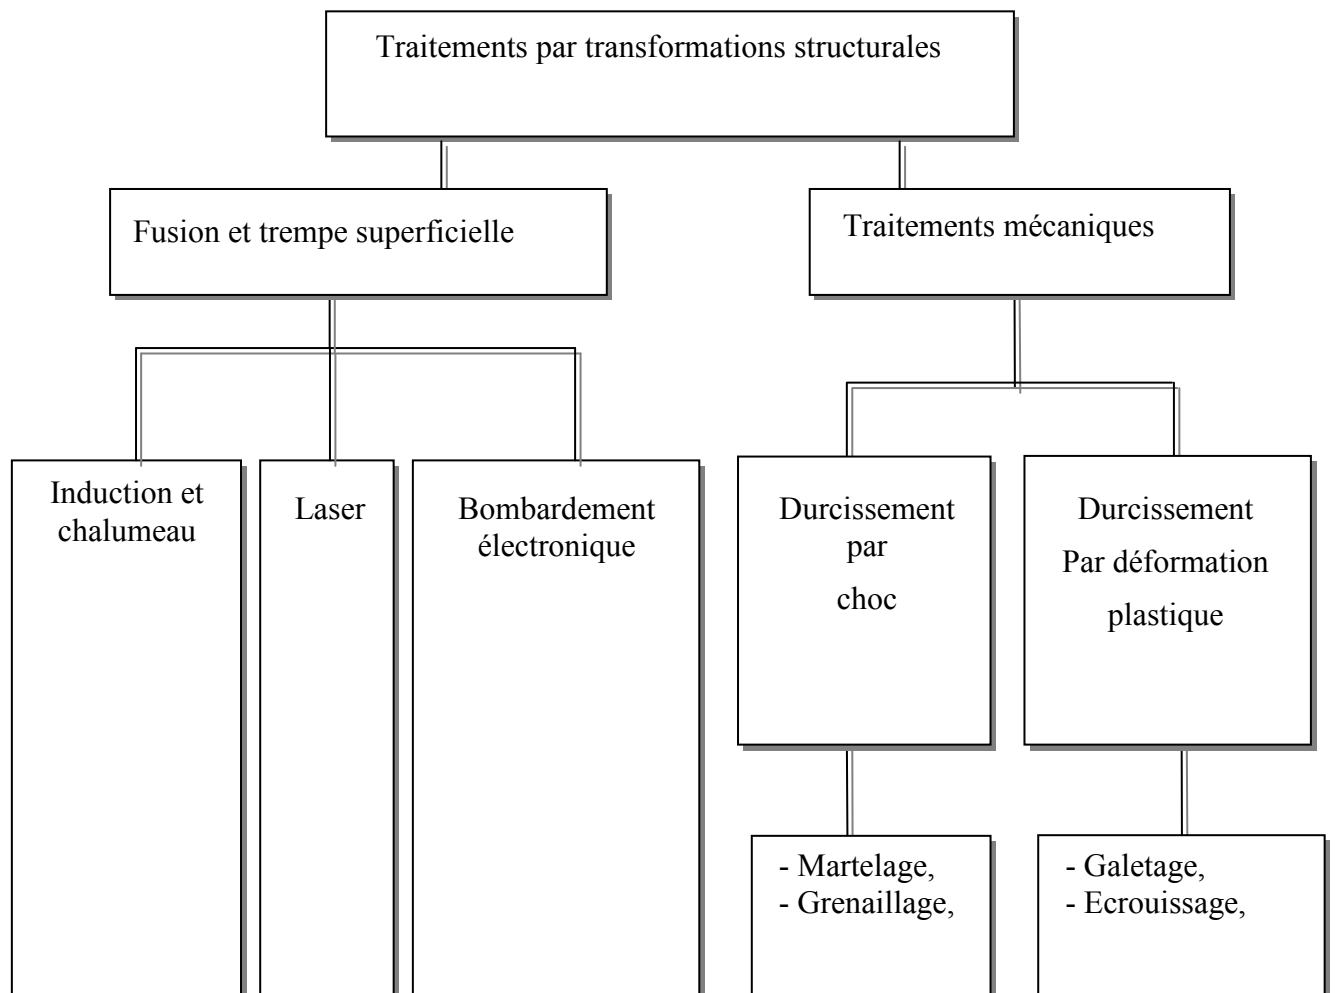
Traitements par transformations structurales

Fusion et trempe superficielle

Traitements mécaniques

Induction et chalumeau

Laser

Bombardement électronique

Durcissement par choc

Durcissement Par déformation plastique

- Martelage,
- Grenaillage,

- Galetage,
- Ecrouissage,